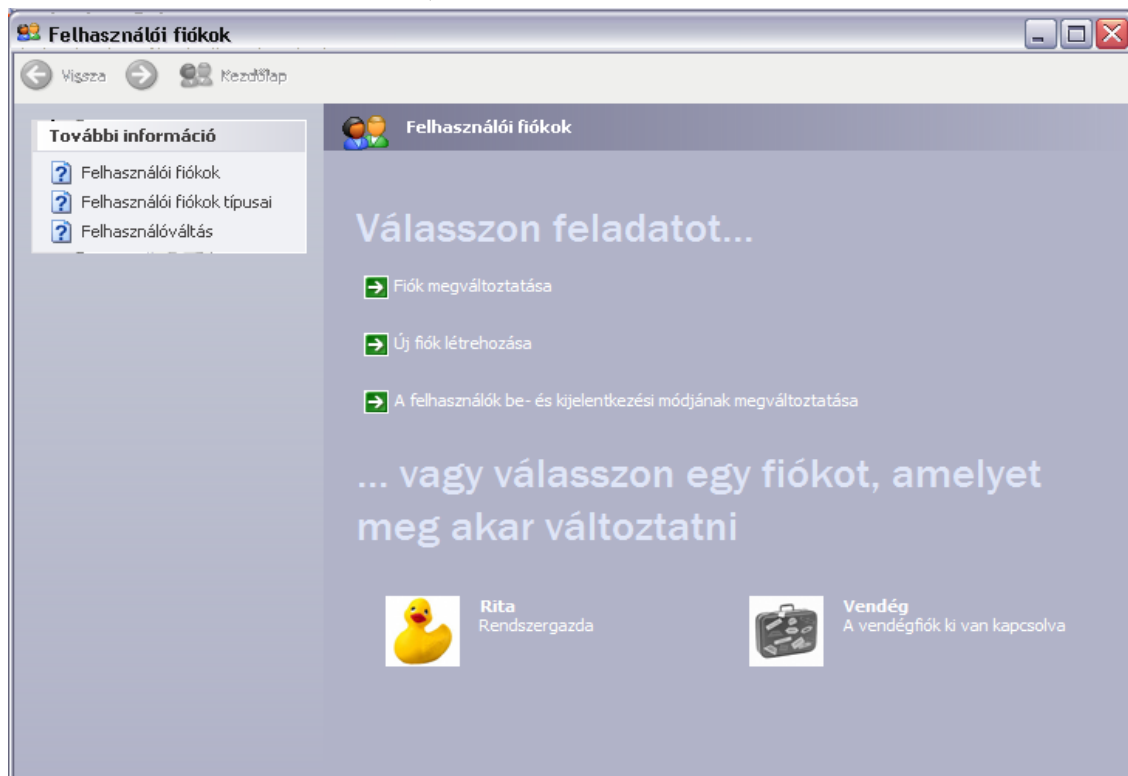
Felhasználói fiókok

Vissza Kezdőlap

További információ

Felhasználói fiókok

Felhasználói fiókok típusai

Felhasználóváltás

Felhasználói fiókok

Válasszon feladatot...

Fiók megváltoztatása

Új fiók létrehozása

A felhasználók be- és kijelentkezési módjának megváltoztatása

... vagy válasszon egy fiókot, amelyet meg akar változtatni

Rita
Rendszergazda

Vendég
A vendégfiók ki van kapcsolva